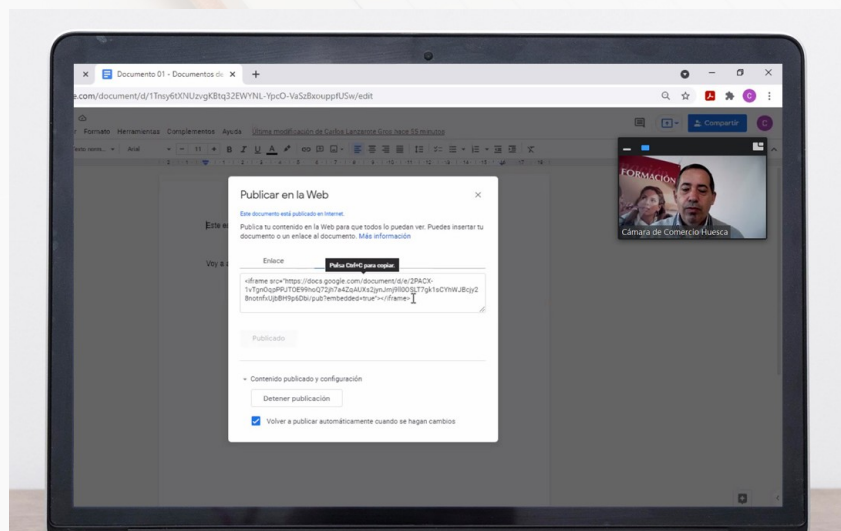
Documento 01 - Documentos de ×
e.com/document/d/1Tnsy6tXNUzvgKBtq32EWYNL-YpcO-VaSzBxouppfUSw/edit
Formato Herramientas Complementos Ayuda Última modificación de Carlos Lanzarote Gros hace 55 minutos
Compartir
C
FORMACIÓN
Cámara de Comercio Huesca
Texto norm... Arial 11
Este e
Voy a
Publicar en la Web
Este documento está publicado en Internet.
Publica tu contenido en la Web para que todos lo puedan ver. Puedes insertar tu documento o un enlace al documento. Más información
Enlace
Pulsa Ctrl+C para copiar.
<iframe src="https://docs.google.com/document/d/e/2PACX-1vTgnOgpPPJTOE99noQ72jh7a4ZqAUXs2jynJmj9l00SLT7gk1sCYhWJBcjy28notnfxUjbBH9p6Dbi/pub?embedded=true"></iframe>
Publicado
Contenido publicado y configuración
Detener publicación
Volver a publicar automáticamente cuando se hagan cambios